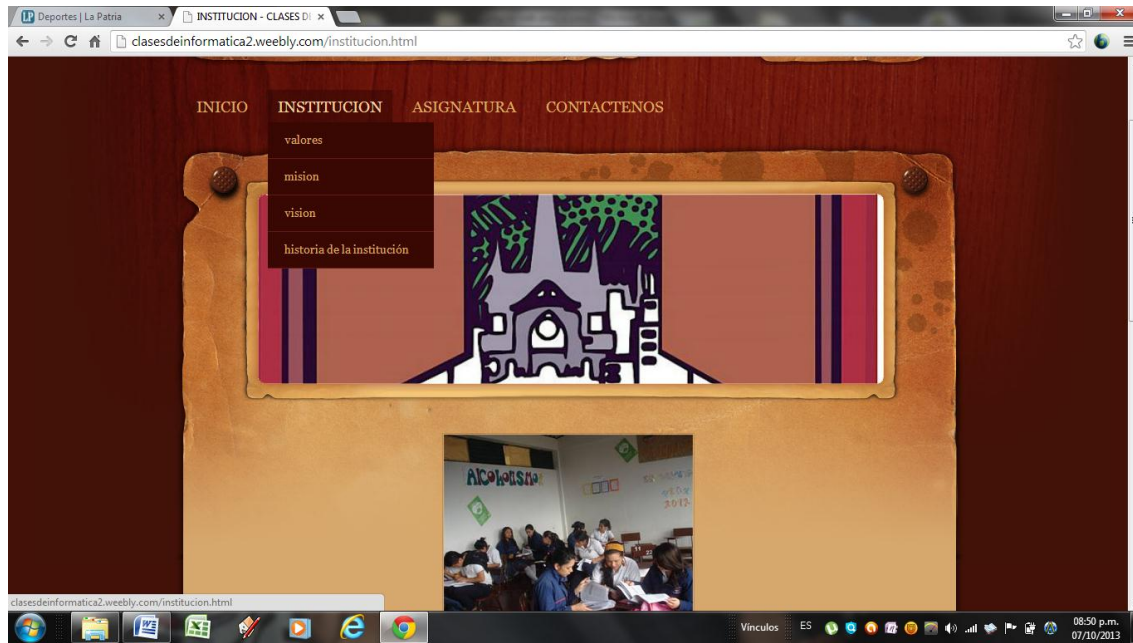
LP Deportes | La Patria
INSTITUCION - CLASES DI
clasesdeinformatica2.weebly.com/institucion.html

INICIO INSTITUCION ASIGNATURA CONTACTENOS

valores
mision
vision
historia de la institución

ALCOHOLISMO

clasesdeinformatica2.weebly.com/institucion.html

Vínculos ES 08:50 p.m. 07/10/2013